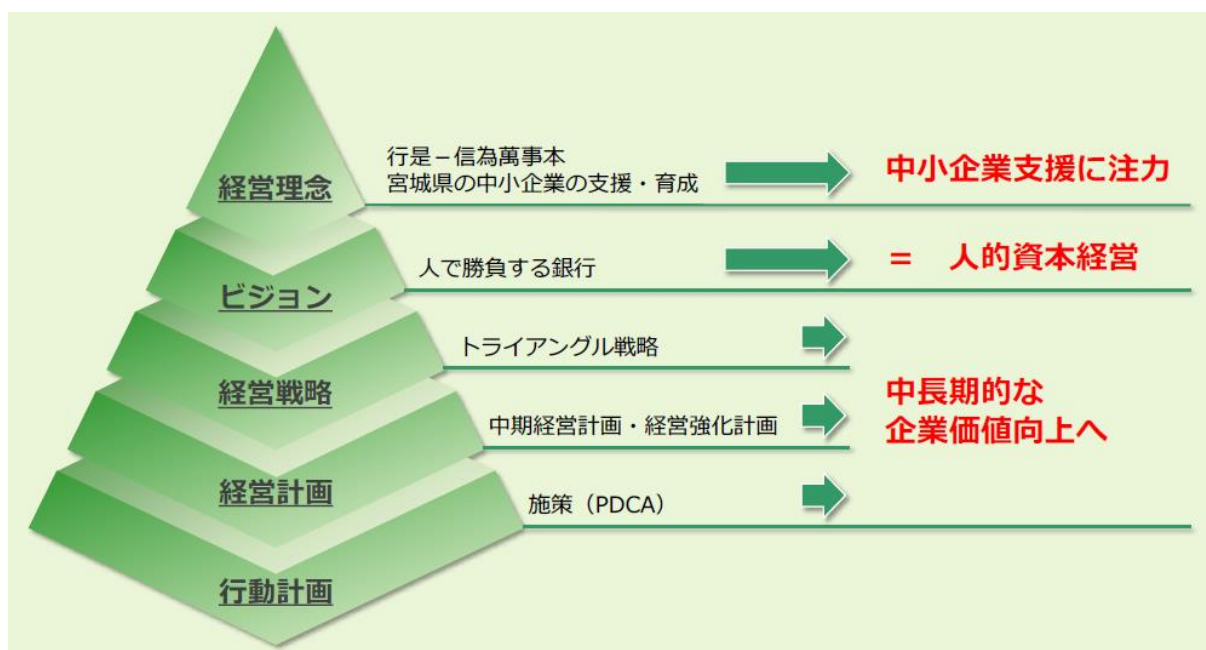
経営理念
行是－信為萬事本
宮城県の中小企業の支援・育成
中小企業支援に注力

ビジョン
人で勝負する銀行
＝　人的資本経営

経営戦略
トライアングル戦略

経営計画
中期経営計画・経営強化計画

行動計画
施策（PDCA）

中長期的な
企業価値向上へ